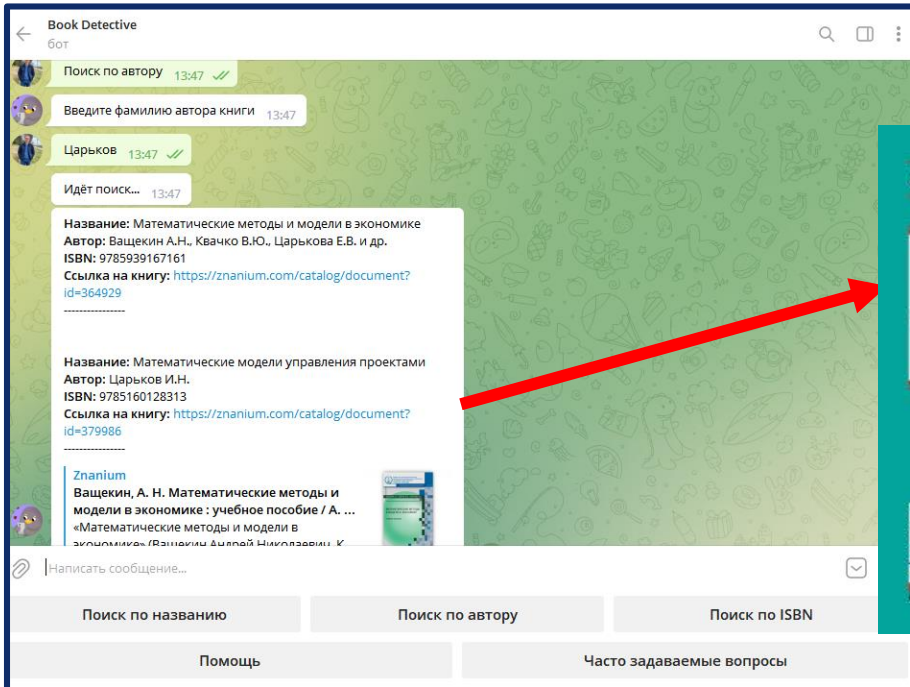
Book Detective
бот

Поиск по автору 13:47

Введите фамилию автора книги 13:47

Царьков 13:47

Идёт поиск... 13:47

**Название:** Математические методы и модели в экономике
**Автор:** Ващекин А.Н., Квачко В.Ю., Царькова Е.В. и др.
**ISBN:** 9785939167161
**Ссылка на книгу:** https://znanium.com/catalog/document?id=364929
----------------

**Название:** Математические модели управления проектами
**Автор:** Царьков И.Н.
**ISBN:** 9785160128313
**Ссылка на книгу:** https://znanium.com/catalog/document?id=379986
----------------

Znanium
**Ващекин, А. Н. Математические методы и модели в экономике : учебное пособие / А. ...**
«Математические методы и модели в экономике» (Ващекин Андрей Николаевич, К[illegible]

Написать сообщение...

| Поиск по названию | Поиск по автору | Поиск по ISBN |
|---|---|---|

| Помощь | Часто задаваемые вопросы |
|---|---|